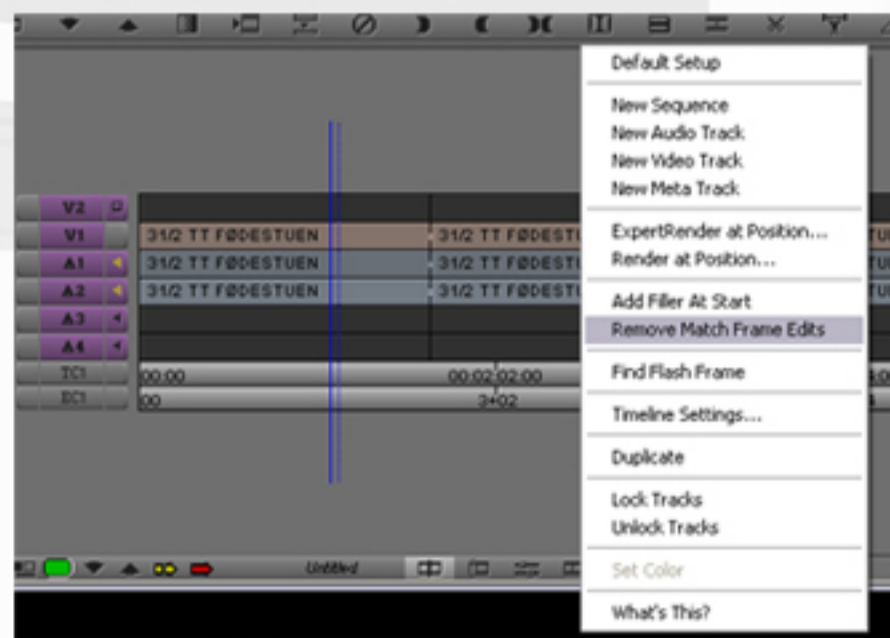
V2
V1
A1
A2
A3
A4
TC1
EC1

31/2 TT FØDESTUEN
31/2 TT FØDEST
31/2 TT FØDESTUEN
31/2 TT FØDEST
31/2 TT FØDESTUEN
31/2 TT FØDEST

00:00
00:02:02:00
00
3+02

Untitled

Default Setup

New Sequence
New Audio Track
New Video Track
New Meta Track

ExpertRender at Position...
Render at Position...

Add Filler At Start
Remove Match Frame Edits

Find Flash Frame

Timeline Settings...

Duplicate

Lock Tracks
Unlock Tracks

Set Color

What's This?